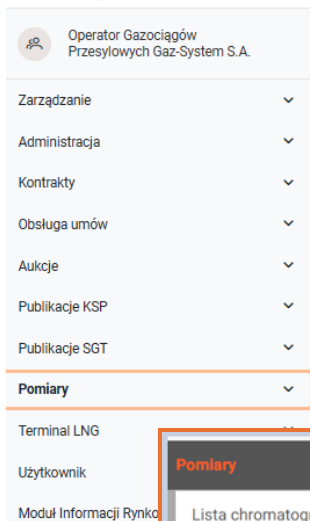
Operator Gazociągów Przesyłowych Gaz-System S.A.

Zarządzanie

Administracja

Kontrakty

Obsługa umów

Aukcje

Publikacje KSP

Publikacje SGT

Pomiary

Terminal LNG

Użytkownik

Moduł Informacji Rynko

Pomiary

Lista chromatogr